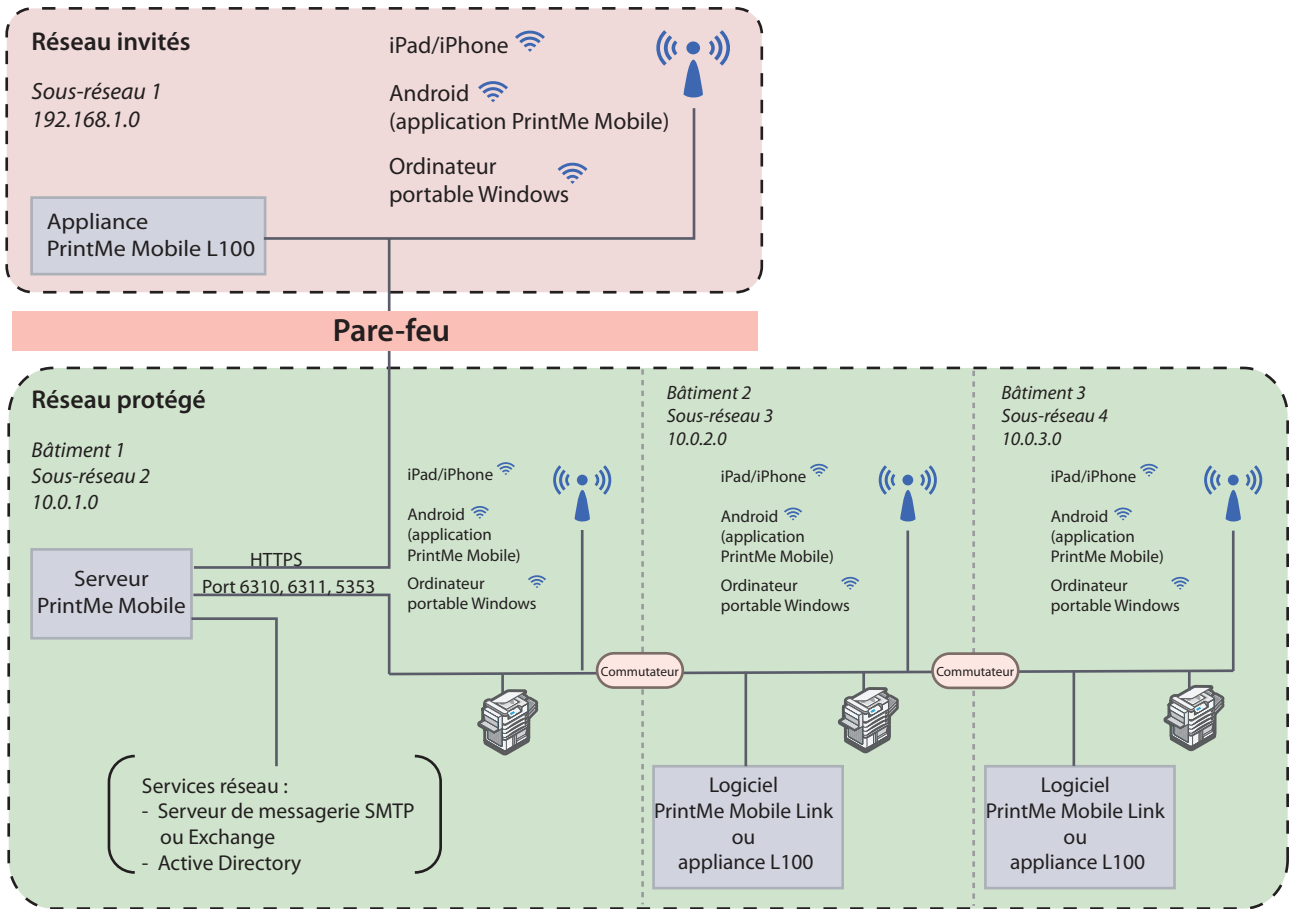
Réseau invités

Sous-réseau 1
192.168.1.0

iPad/iPhone

Android
(application PrintMe Mobile)

Ordinateur portable Windows

Appliance
PrintMe Mobile L100

Pare-feu

Réseau protégé

Bâtiment 1
Sous-réseau 2
10.0.1.0

iPad/iPhone

Android
(application PrintMe Mobile)

Ordinateur portable Windows

HTTPS
Port 6310, 6311, 5353

Serveur
PrintMe Mobile

Commutateur

Services réseau :
- Serveur de messagerie SMTP ou Exchange
- Active Directory

Bâtiment 2
Sous-réseau 3
10.0.2.0

iPad/iPhone

Android
(application PrintMe Mobile)

Ordinateur portable Windows

Commutateur

Logiciel
PrintMe Mobile Link
ou
appliance L100

Bâtiment 3
Sous-réseau 4
10.0.3.0

iPad/iPhone

Android
(application PrintMe Mobile)

Ordinateur portable Windows

Logiciel
PrintMe Mobile Link
ou
appliance L100